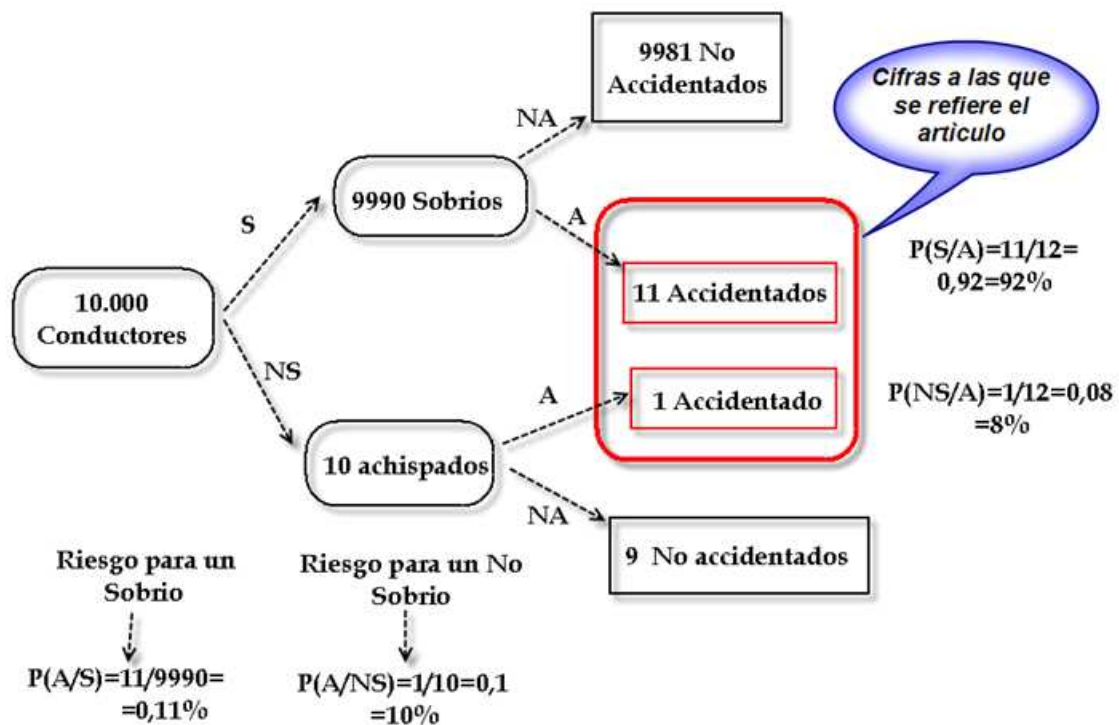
10.000 Conductores

S

9990 Sobrios

NA

9981 No Accidentados

A

11 Accidentados

NS

10 achispados

A

1 Accidentado

NA

9 No accidentados

Cifras a las que se refiere el articulo

P(S/A)=11/12= 0,92=92%

P(NS/A)=1/12=0,08 =8%

Riesgo para un Sobrio

P(A/S)=11/9990= =0,11%

Riesgo para un No Sobrio

P(A/NS)=1/10=0,1 =10%